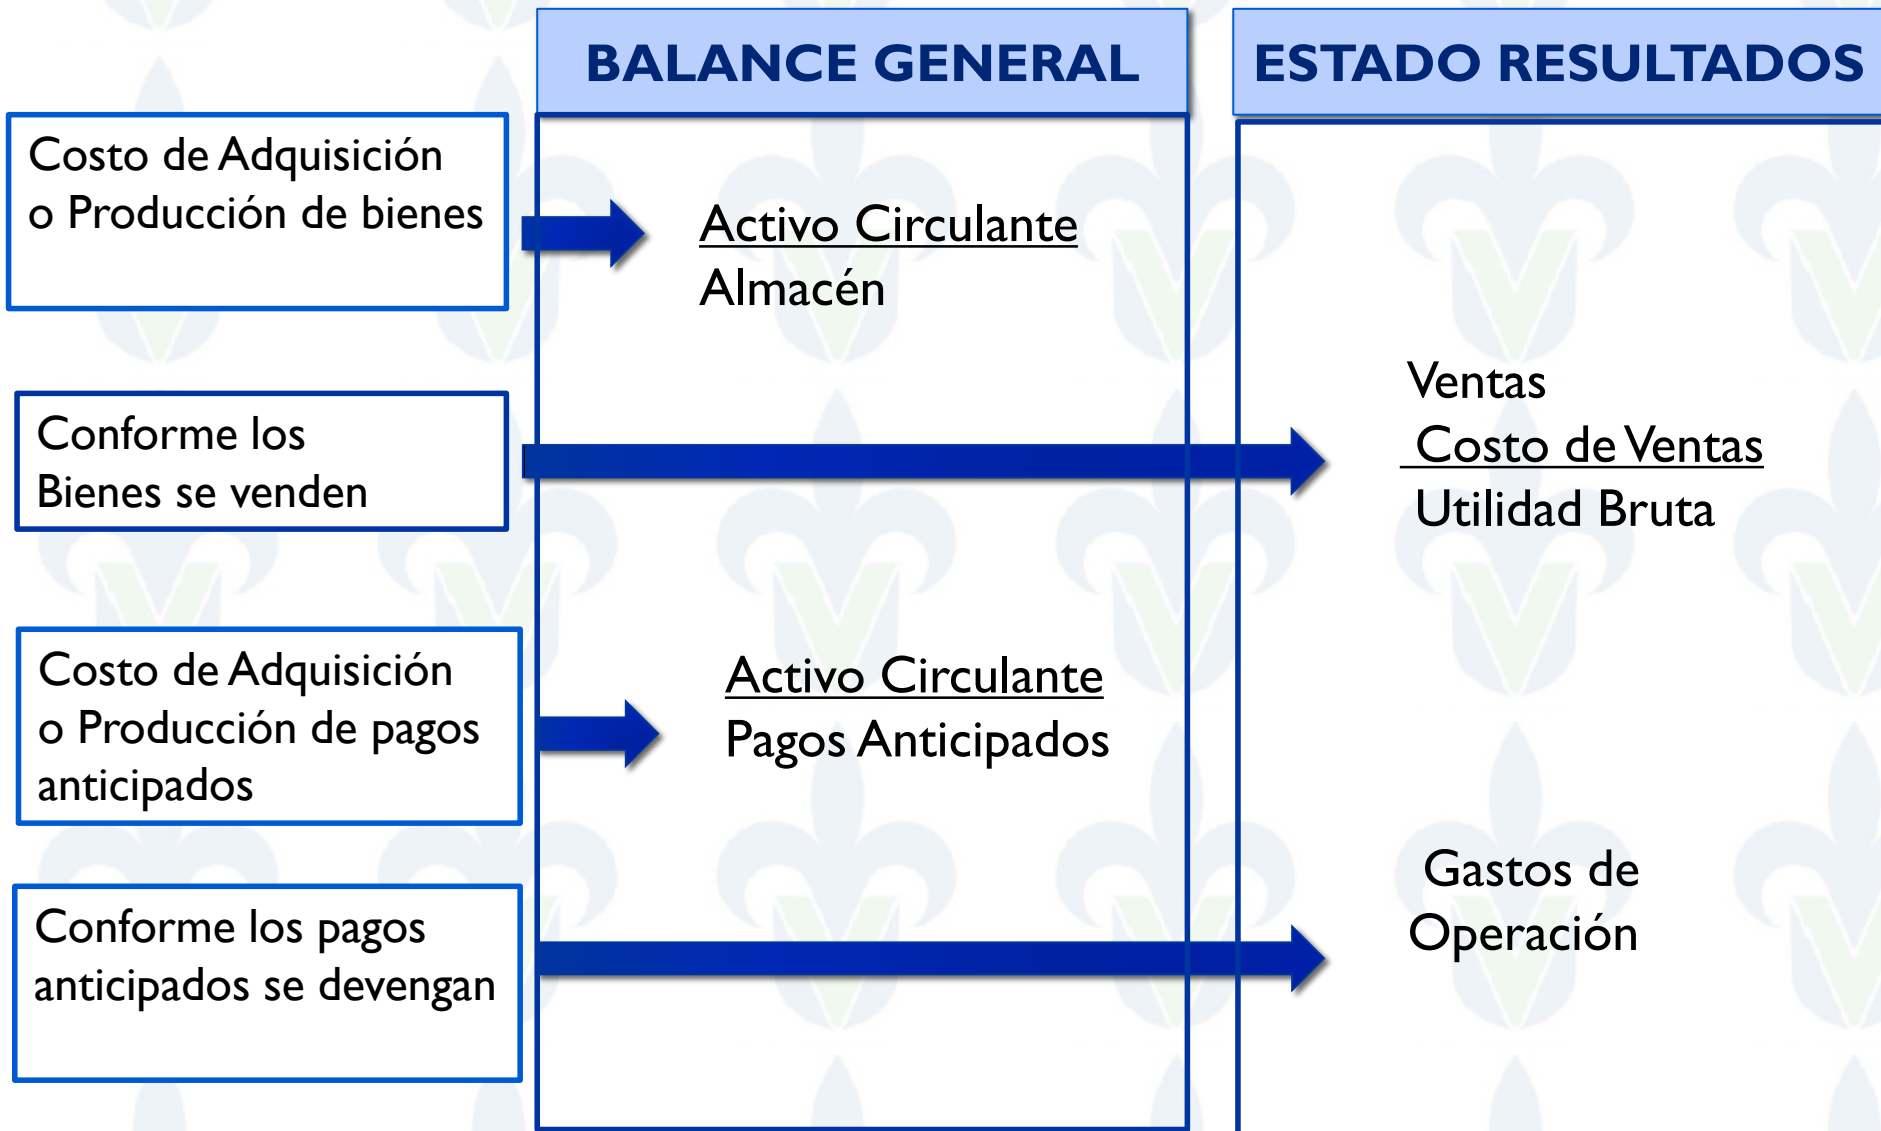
BALANCE GENERAL

ESTADO RESULTADOS

Costo de Adquisición o Producción de bienes

Activo Circulante
Almacén

Conforme los Bienes se venden

Ventas
Costo de Ventas
Utilidad Bruta

Costo de Adquisición o Producción de pagos anticipados

Activo Circulante
Pagos Anticipados

Conforme los pagos anticipados se devengan

Gastos de Operación